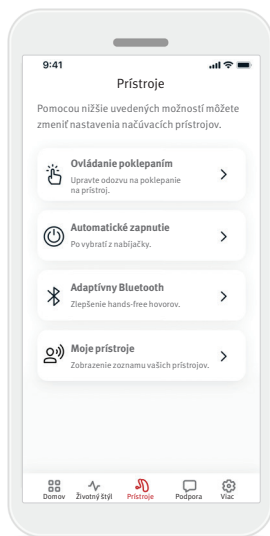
9:41

Prístroje

Pomocou nižšie uvedených možností môžete zmeniť nastavenia načúvacích prístrojov.

Ovládanie poklepaním
Upravte odozvu na poklepanie na prístroj.

Automatické zapnutie
Po vybratí z nabíjačky.

Adaptívny Bluetooth
Zlepšenie hands-free hovorov.

Moje prístroje
Zobrazenie zoznamu vašich prístrojov.

Domov
Životný štýl
Prístroje
Podpora
Viac